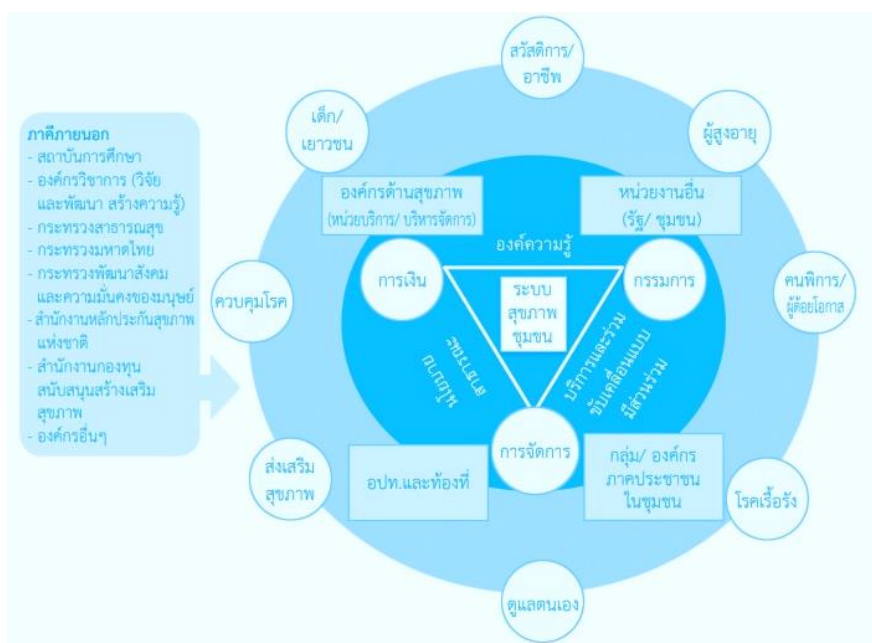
ภาคีภายนอก
- สถาบันการศึกษา
- องค์กรวิชาการ (วิจัย และพัฒนา สร้างความรู้)
- กระทรวงสาธารณสุข
- กระทรวงมหาดไทย
- กระทรวงพัฒนาสังคม และความมั่นคงของมนุษย์
- สำนักงานหลักประกันสุขภาพแห่งชาติ
- สำนักงานกองทุนสนับสนุนสร้างเสริมสุขภาพ
- องค์กรอื่นๆ

สวัสดิการ/ อาชีพ

เด็ก/ เยาวชน

ผู้สูงอายุ

องค์กรด้านสุขภาพ (หน่วยบริการ/ บริหารจัดการ)

หน่วยงานอื่น (รัฐ/ ชุมชน)

องค์ความรู้

ควบคุมโรค

การเงิน

ระบบ สุขภาพ ชุมชน

กรรมการ

คนพิการ/ ผู้ด้อยโอกาส

สารสนเทศ

บริการและร่วม ขับเคลื่อนแบบ มีส่วนร่วม

การจัดการ

ส่งเสริม สุขภาพ

อปท.และท้องที่

กลุ่ม/ องค์กร ภาคประชาชน ในชุมชน

โรคเรื้อรัง

ดูแลตนเอง